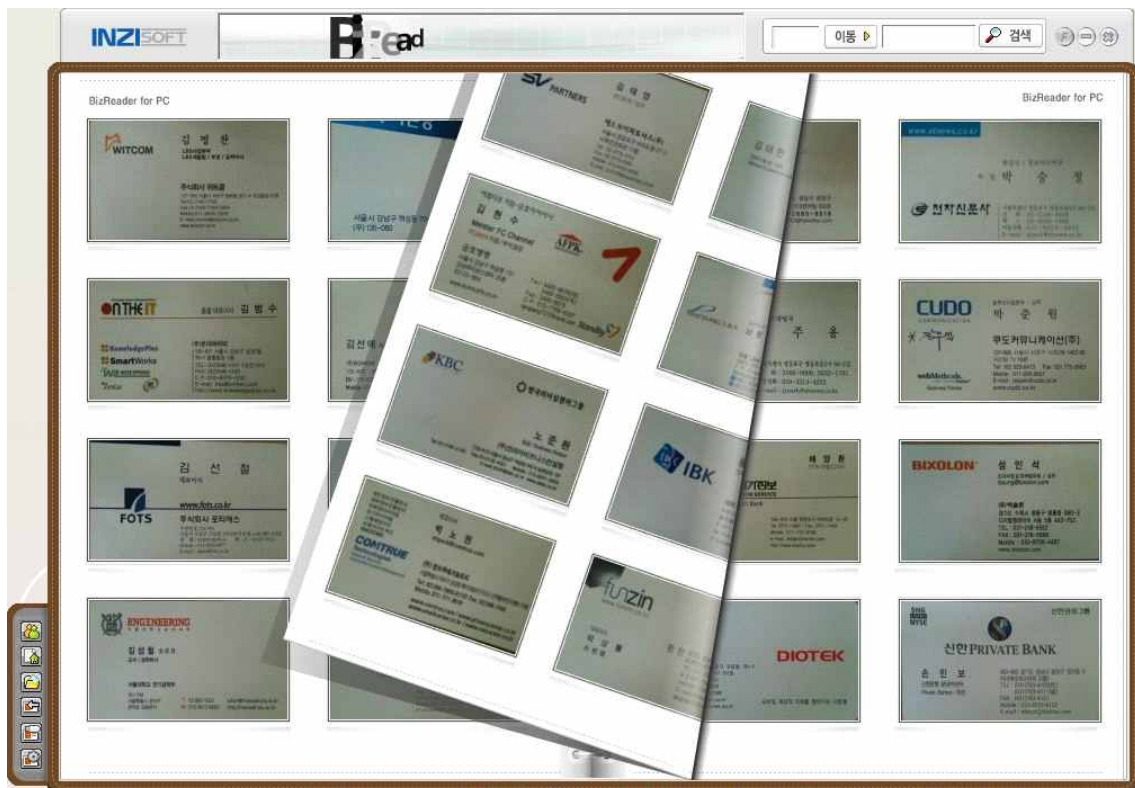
INZISOFT

BizRead

이동

검색

BizReader for PC

BizReader for PC

WITCOM 김 계 환

서울시 강남구 역삼동
(주) 08-080

SV PARTNERS

김 현 수
Member FC Channel

AIFK

박 승 철

천지진흥사

ONTHEIT 김 범 수

KnowledgePlus
SmartWorks

김선애

KBC

한국비즈니스그룹

노 준 환

CUDO

박 준 원

쿠도커뮤니케이션(주)

김 선 철

www.fots.co.kr

FOTS 주식회사 포티에스

CONTRUE

박 노 현

IBK

BIXOLON

성 인 석

ENGINEERING

김 정 철

funzin

DIOTEK

신한PRIVATE BANK

손 인 보